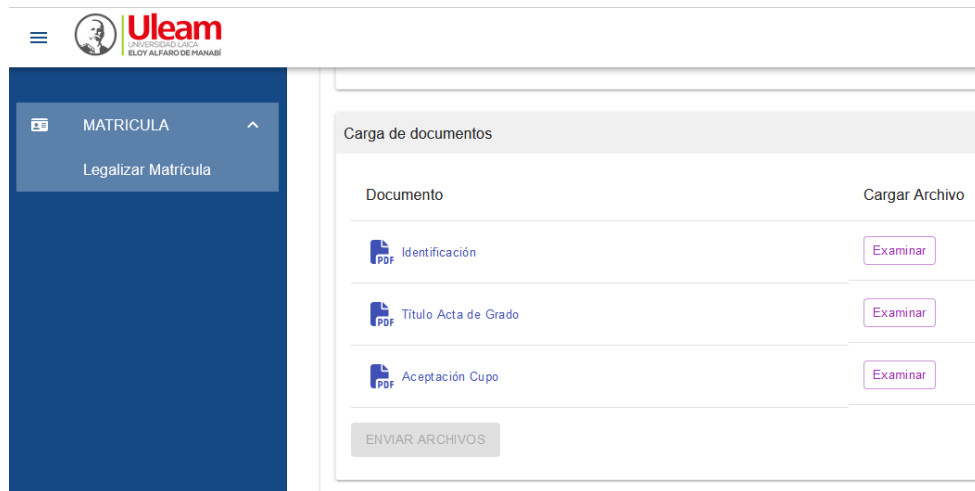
Uleam
UNIVERSIDAD LAICA
ELOY ALFARO DE MANABÍ

MATRICULA

Legalizar Matrícula

Carga de documentos

| Documento | Cargar Archivo |
|---|---|
| PDF Identificación | Examinar |
| PDF Título Acta de Grado | Examinar |
| PDF Aceptación Cupo | Examinar |

ENVIAR ARCHIVOS